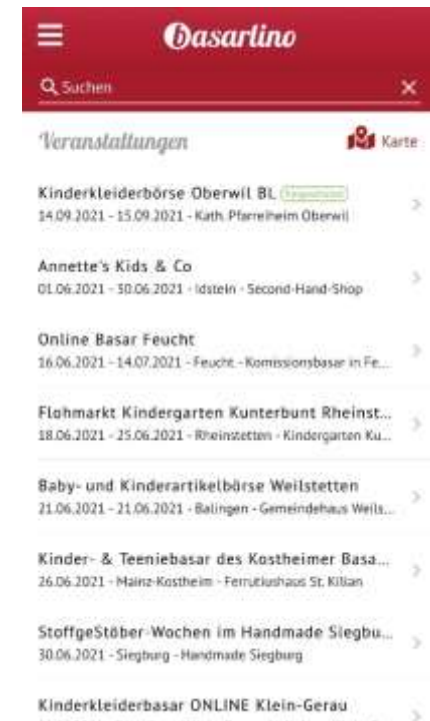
Basarlino

Suchen

Veranstaltungen

Karte

Kinderkleiderbörse Oberwil BL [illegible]
14.09.2021 - 15.09.2021 - Kath. Pfarreiheim Oberwil

Annette's Kids & Co
01.06.2021 - 30.06.2021 - Idstein - Second-Hand-Shop

Online Basar Feucht
16.06.2021 - 14.07.2021 - Feucht - Komissionsbasar in Fe...

Flohmarkt Kindergarten Kunterbunt Rheinst...
18.06.2021 - 25.06.2021 - Rheinstetten - Kindergarten Ku...

Baby- und Kinderartikelbörse Weilstetten
21.06.2021 - 21.06.2021 - Balingen - Gemeindehaus Weils...

Kinder- & Teeniebasar des Kostheimer Basa...
26.06.2021 - Mainz-Kostheim - Ferrutiushaus St. Kilian

StoffgeStöber-Wochen im Handmade Siegbu...
30.06.2021 - Siegburg - Handmade Siegburg

Kinderkleiderbasar ONLINE Klein-Gerau